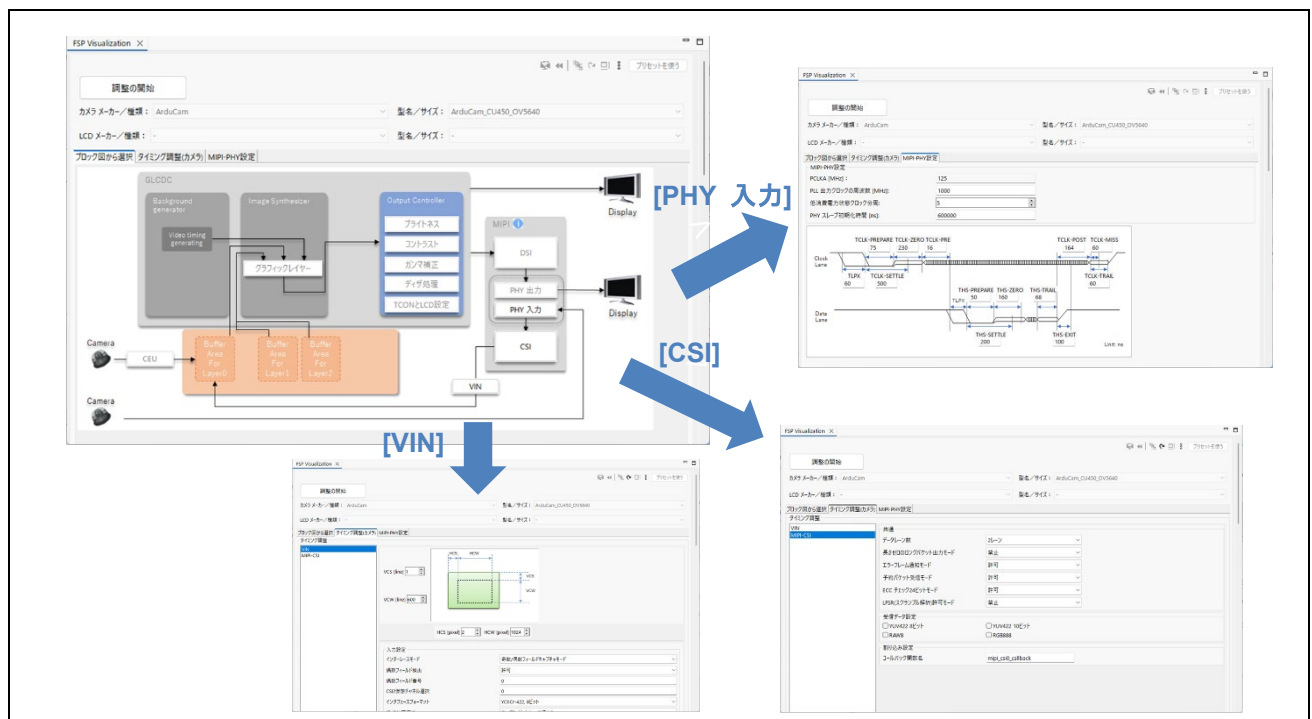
FSP Visualization ×

プリセットを使う

調整の開始

カメラ メーカー／種類： ArduCam

型名／サイズ： ArduCam_CU450_OV5640

LCD メーカー／種類： -

型名／サイズ： -

ブロック図から選択 | タイミング調整(カメラ) | MIPI-PHY設定

GLCDC

Background generator

Image Synthesizer

Output Controller

Video timing generating

グラフィックレイヤー

ブライトネス

コントラスト

ガンマ補正

ディザ処理

TCONとLCD設定

Display

MIPI

DSI

PHY 出力

PHY 入力

Display

CSI

Camera

CEU

Buffer Area For Layer0

Buffer Area For Layer1

Buffer Area For Layer2

VIN

Camera

[PHY 入力]

[CSI]

[VIN]

FSP Visualization ×

プリセットを使う

調整の開始

カメラ メーカー／種類： ArduCam

型名／サイズ： ArduCam_CU450_OV5640

LCD メーカー／種類： -

型名／サイズ： -

ブロック図から選択 | タイミング調整(カメラ) | MIPI-PHY設定

MIPI-PHY設定

PCLKA [MHz]： 125

PLL 出力クロックの周波数 [MHz]： 1000

低消費電力状態クロック分周： 5

PHY スレーブ初期化時間 [ns]： 600000

TCLK-PREPARE TCLK-ZERO TCLK-PRE
75 230 16

TCLK-POST TCLK-MISS
164 60

Clock Lane

TLPX
60

TCLK-SETTLE
500

TCLK-TRAIL
60

THS-PREPARE THS-ZERO THS-TRAIL
50 160 68

TLPX

Data Lane

THS-SETTLE
200

THS-EXIT
100

Unit: ns

FSP Visualization ×

プリセットを使う

調整の開始

カメラ メーカー／種類： ArduCam

型名／サイズ： ArduCam_CU450_OV5640

LCD メーカー／種類： -

型名／サイズ： -

ブロック図から選択 | タイミング調整(カメラ) | MIPI-PHY設定

タイミング調整

VIN

MIPI-CSI

VCS (line) 1

VCW (line) 600

HCS

HCW

VCS

VCW

HCS (pixel) 2

HCW (pixel) 1024

入力設定

インターレースモード | 奇数と偶数フィールドをキャプチャモード

偶数フィールド検出 | 許可

偶数フィールド番号 | 0

CSI2仮想チャネル選択 | 0

インプットフォーマット | YCbCr-422, 8ビット

FSP Visualization ×

プリセットを使う

調整の開始

カメラ メーカー／種類： ArduCam

型名／サイズ： ArduCam_CU450_OV5640

LCD メーカー／種類： -

型名／サイズ： -

ブロック図から選択 | タイミング調整(カメラ) | MIPI-PHY設定

タイミング調整

VIN

MIPI-CSI

共通

データレーン数 | 2レーン

長さゼロのロングパケット出力モード | 禁止

エラーフレーム通知モード | 許可

予約パケット受信モード | 許可

ECC チェック24ビットモード | 許可

LPSRにスクランブル解除許可モード | 禁止

受信データ設定

YUV422 8ビット

YUV422 10ビット

RAW8

RGB888

割り込み設定

コールバック関数名 | mipi_csi0_callback